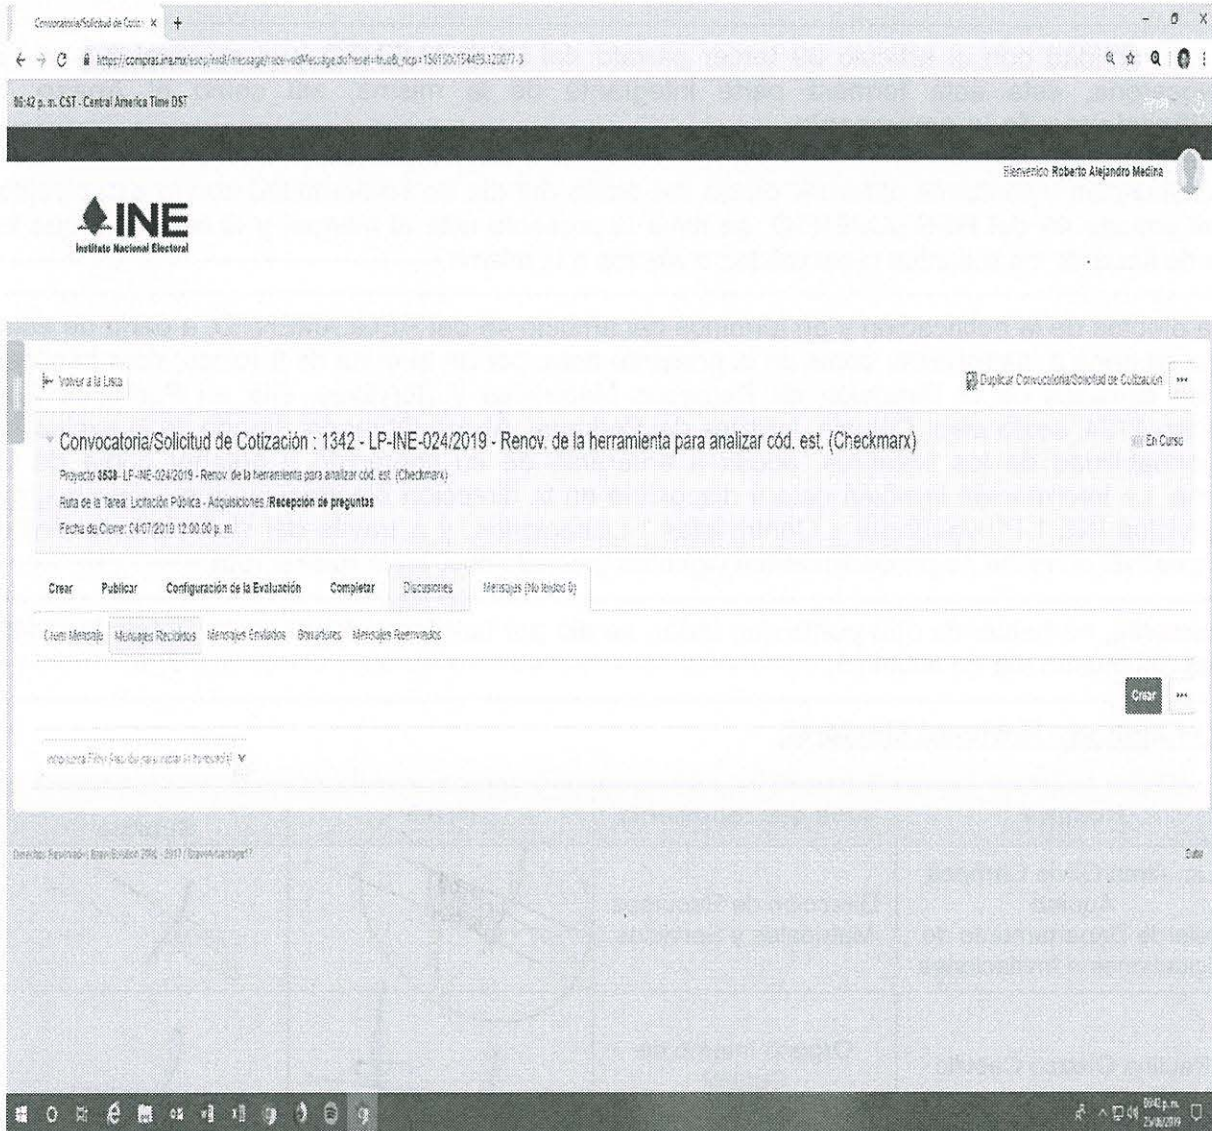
Convocatoria/Solicitud de Cotiz ×  +

https://compras.ine.mx/esop/toolkit/message/receivedMessage.do?reset=true&_ncp=1561001544 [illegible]

06:42 p. m. CST - Central America Time DST

Bienvenido Roberto Alejandro Medina

INE
Instituto Nacional Electoral

Volver a la Lista

Duplicar Convocatoria/Solicitud de Cotización

Convocatoria/Solicitud de Cotización : 1342 - LP-INE-024/2019 - Renov. de la herramienta para analizar cód. est. (Checkmarx)

En Curso

Proyecto 8538 - LP-INE-024/2019 - Renov. de la herramienta para analizar cód. est. (Checkmarx)

Ruta de la Tarea: Licitación Pública - Adquisiciones / Recepcion de preguntas

Fecha de Cierre: 04/07/2019 12:00:00 p. m.

Crear | Publicar | Configuración de la Evaluación | Completar | Discusiones | Mensajes (No leídos 0)

Crear Mensaje | Mensajes Recibidos | Mensajes Enviados | Borradores | Mensajes Reenviados

Crear

Introduzca Filtro Rápido para iniciar la búsqueda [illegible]

Derechos Reservados BravoSolution 2000 - 2017 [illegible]